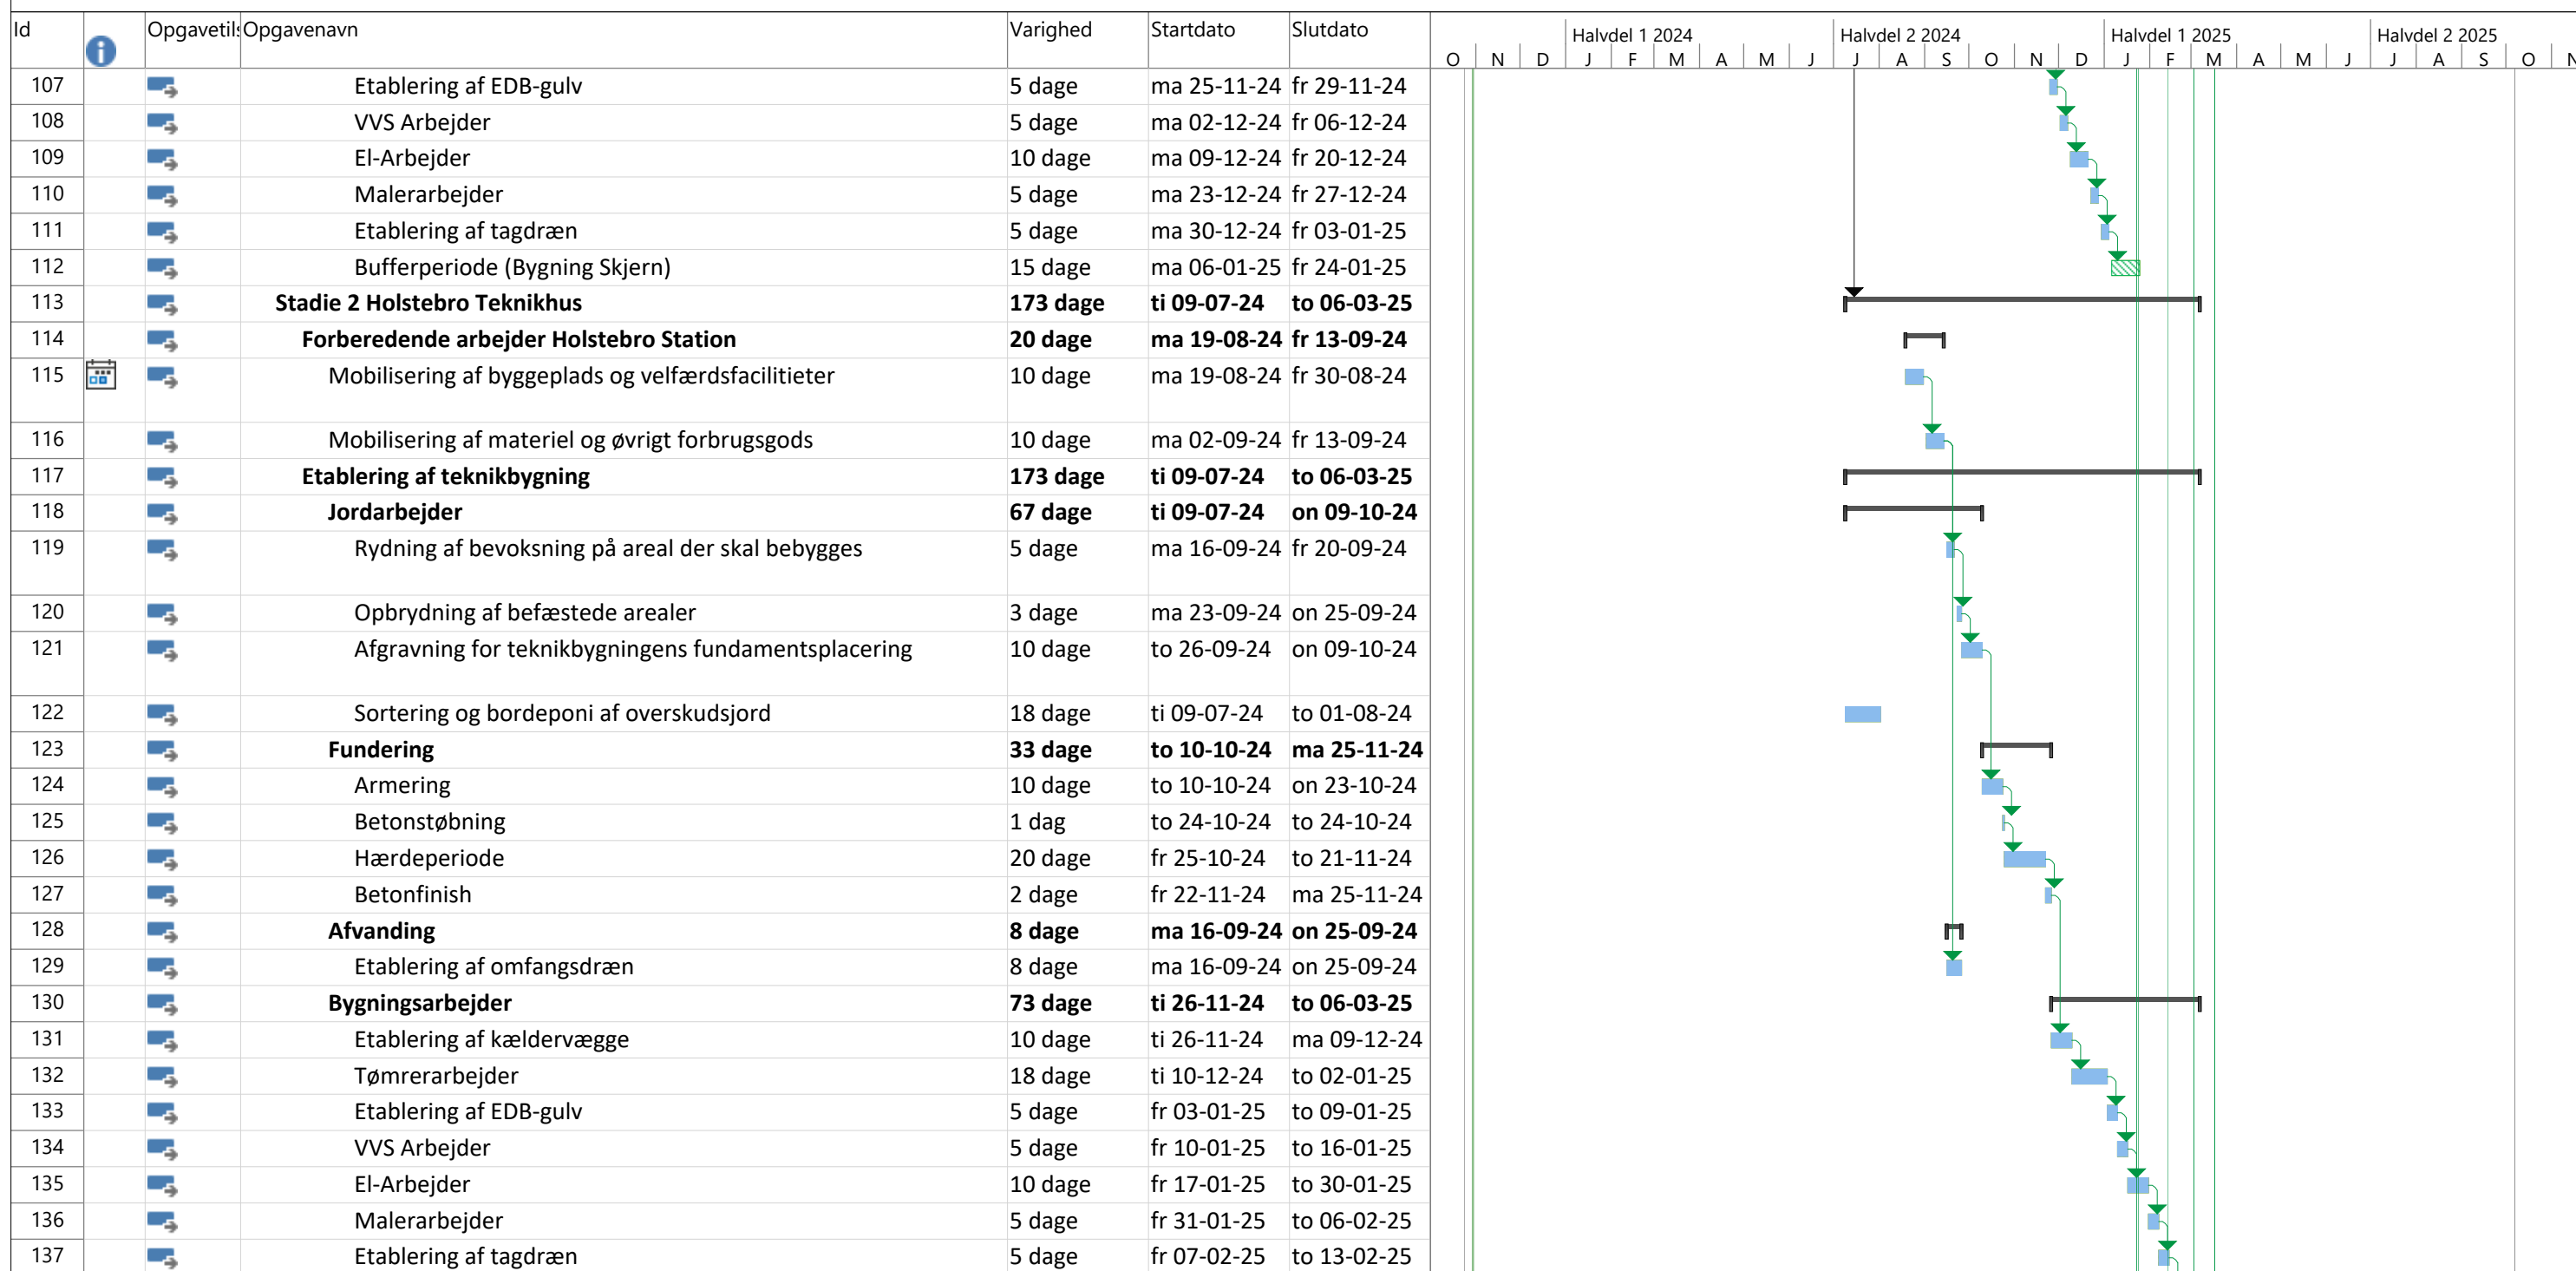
| Id | | Opgavetil | Opgavenavn | Varighed | Startdato | Slutdato |
|---|---|---|---|---|---|---|
| 107 | | | Etablering af EDB-gulv | 5 dage | ma 25-11-24 | fr 29-11-24 |
| 108 | | | VVS Arbejder | 5 dage | ma 02-12-24 | fr 06-12-24 |
| 109 | | | El-Arbejder | 10 dage | ma 09-12-24 | fr 20-12-24 |
| 110 | | | Malerarbejder | 5 dage | ma 23-12-24 | fr 27-12-24 |
| 111 | | | Etablering af tagdræn | 5 dage | ma 30-12-24 | fr 03-01-25 |
| 112 | | | Bufferperiode (Bygning Skjern) | 15 dage | ma 06-01-25 | fr 24-01-25 |
| 113 | | | **Stadie 2 Holstebro Teknikhus** | **173 dage** | **ti 09-07-24** | **to 06-03-25** |
| 114 | | | **Forberedende arbejder Holstebro Station** | **20 dage** | **ma 19-08-24** | **fr 13-09-24** |
| 115 | | | Mobilisering af byggeplads og velfærdsfaciliteter | 10 dage | ma 19-08-24 | fr 30-08-24 |
| 116 | | | Mobilisering af materiel og øvrigt forbrugsgods | 10 dage | ma 02-09-24 | fr 13-09-24 |
| 117 | | | **Etablering af teknikbygning** | **173 dage** | **ti 09-07-24** | **to 06-03-25** |
| 118 | | | **Jordarbejder** | **67 dage** | **ti 09-07-24** | **on 09-10-24** |
| 119 | | | Rydning af bevoksning på areal der skal bebygges | 5 dage | ma 16-09-24 | fr 20-09-24 |
| 120 | | | Opbrydning af befæstede arealer | 3 dage | ma 23-09-24 | on 25-09-24 |
| 121 | | | Afgravning for teknikbygningens fundamentsplacering | 10 dage | to 26-09-24 | on 09-10-24 |
| 122 | | | Sortering og bordeponi af overskudsjord | 18 dage | ti 09-07-24 | to 01-08-24 |
| 123 | | | **Fundering** | **33 dage** | **to 10-10-24** | **ma 25-11-24** |
| 124 | | | Armering | 10 dage | to 10-10-24 | on 23-10-24 |
| 125 | | | Betonstøbning | 1 dag | to 24-10-24 | to 24-10-24 |
| 126 | | | Hærdeperiode | 20 dage | fr 25-10-24 | to 21-11-24 |
| 127 | | | Betonfinish | 2 dage | fr 22-11-24 | ma 25-11-24 |
| 128 | | | **Afvanding** | **8 dage** | **ma 16-09-24** | **on 25-09-24** |
| 129 | | | Etablering af omfangsdræn | 8 dage | ma 16-09-24 | on 25-09-24 |
| 130 | | | **Bygningsarbejder** | **73 dage** | **ti 26-11-24** | **to 06-03-25** |
| 131 | | | Etablering af kældervægge | 10 dage | ti 26-11-24 | ma 09-12-24 |
| 132 | | | Tømrerarbejder | 18 dage | ti 10-12-24 | to 02-01-25 |
| 133 | | | Etablering af EDB-gulv | 5 dage | fr 03-01-25 | to 09-01-25 |
| 134 | | | VVS Arbejder | 5 dage | fr 10-01-25 | to 16-01-25 |
| 135 | | | El-Arbejder | 10 dage | fr 17-01-25 | to 30-01-25 |
| 136 | | | Malerarbejder | 5 dage | fr 31-01-25 | to 06-02-25 |
| 137 | | | Etablering af tagdræn | 5 dage | fr 07-02-25 | to 13-02-25 |

Halvdel 1 2024 Halvdel 2 2024 Halvdel 1 2025 Halvdel 2 2025
O N D J F M A M J J A S O N D J F M A M J J A S O N